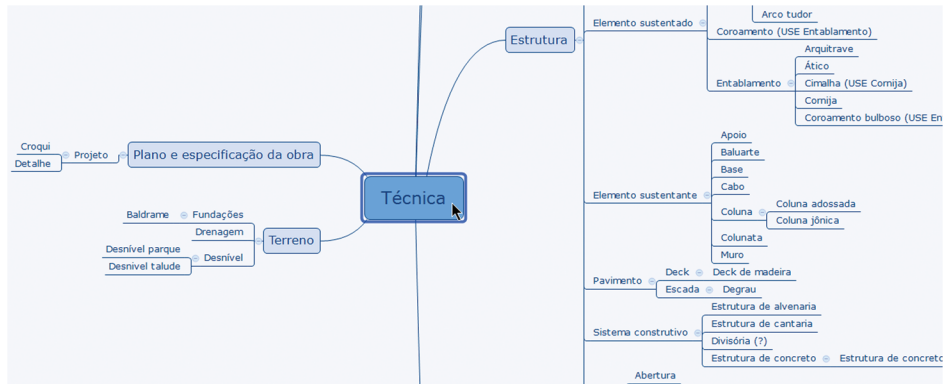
Técnica

Plano e especificação da obra
Projeto
Croqui
Detalhe

Terreno
Fundações
Baldrame
Drenagem
Desnível
Desnível parque
Desnível talude

Estrutura
Elemento sustentado
Arco tudor
Coroamento (USE Entablamento)
Entablamento
Arquitrave
Ático
Cimalha (USE Cornija)
Cornija
Coroamento bulboso (USE En

Elemento sustentante
Apoio
Baluarte
Base
Cabo
Coluna
Coluna adossada
Coluna jônica
Colunata
Muro

Pavimento
Deck
Deck de madeira
Escada
Degrau

Sistema construtivo
Estrutura de alvenaria
Estrutura de cantaria
Divisória (?)
Estrutura de concreto
Estrutura de concreto

Abertura